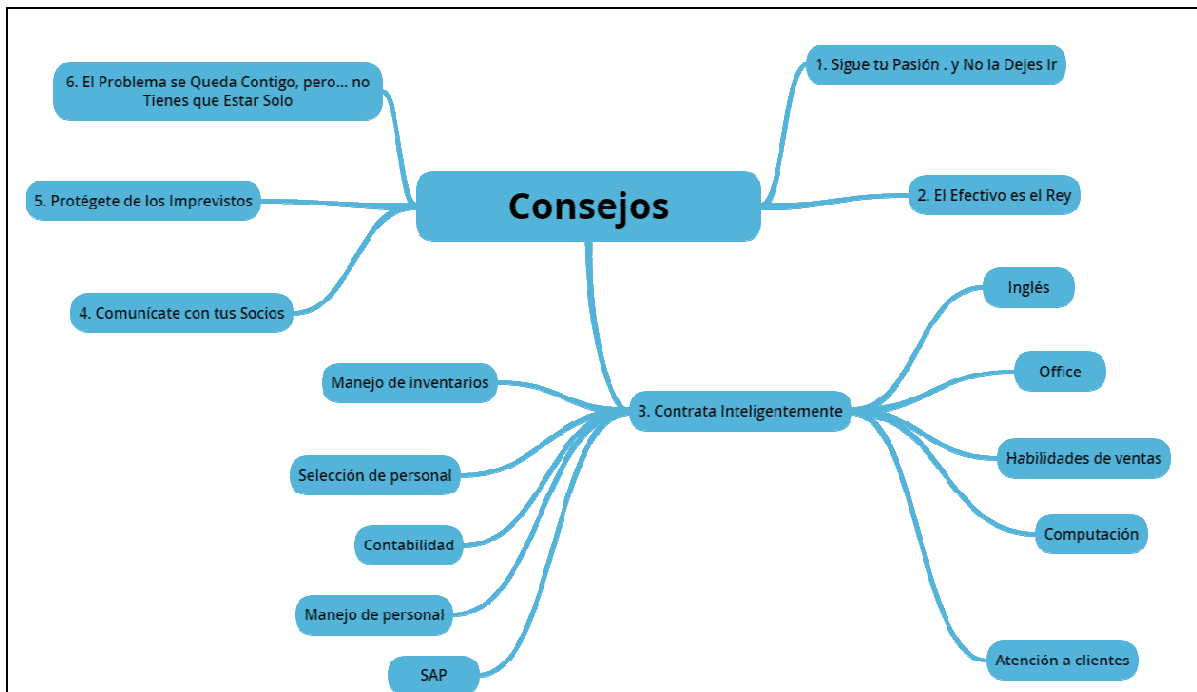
Consejos

1. Sigue tu Pasión . y No la Dejes Ir

2. El Efectivo es el Rey

3. Contrata Inteligentemente

Inglés

Office

Habilidades de ventas

Computación

Atención a clientes

Manejo de inventarios

Selección de personal

Contabilidad

Manejo de personal

SAP

4. Comunícate con tus Socios

5. Protégete de los Imprevistos

6. El Problema se Queda Contigo, pero... no Tienes que Estar Solo